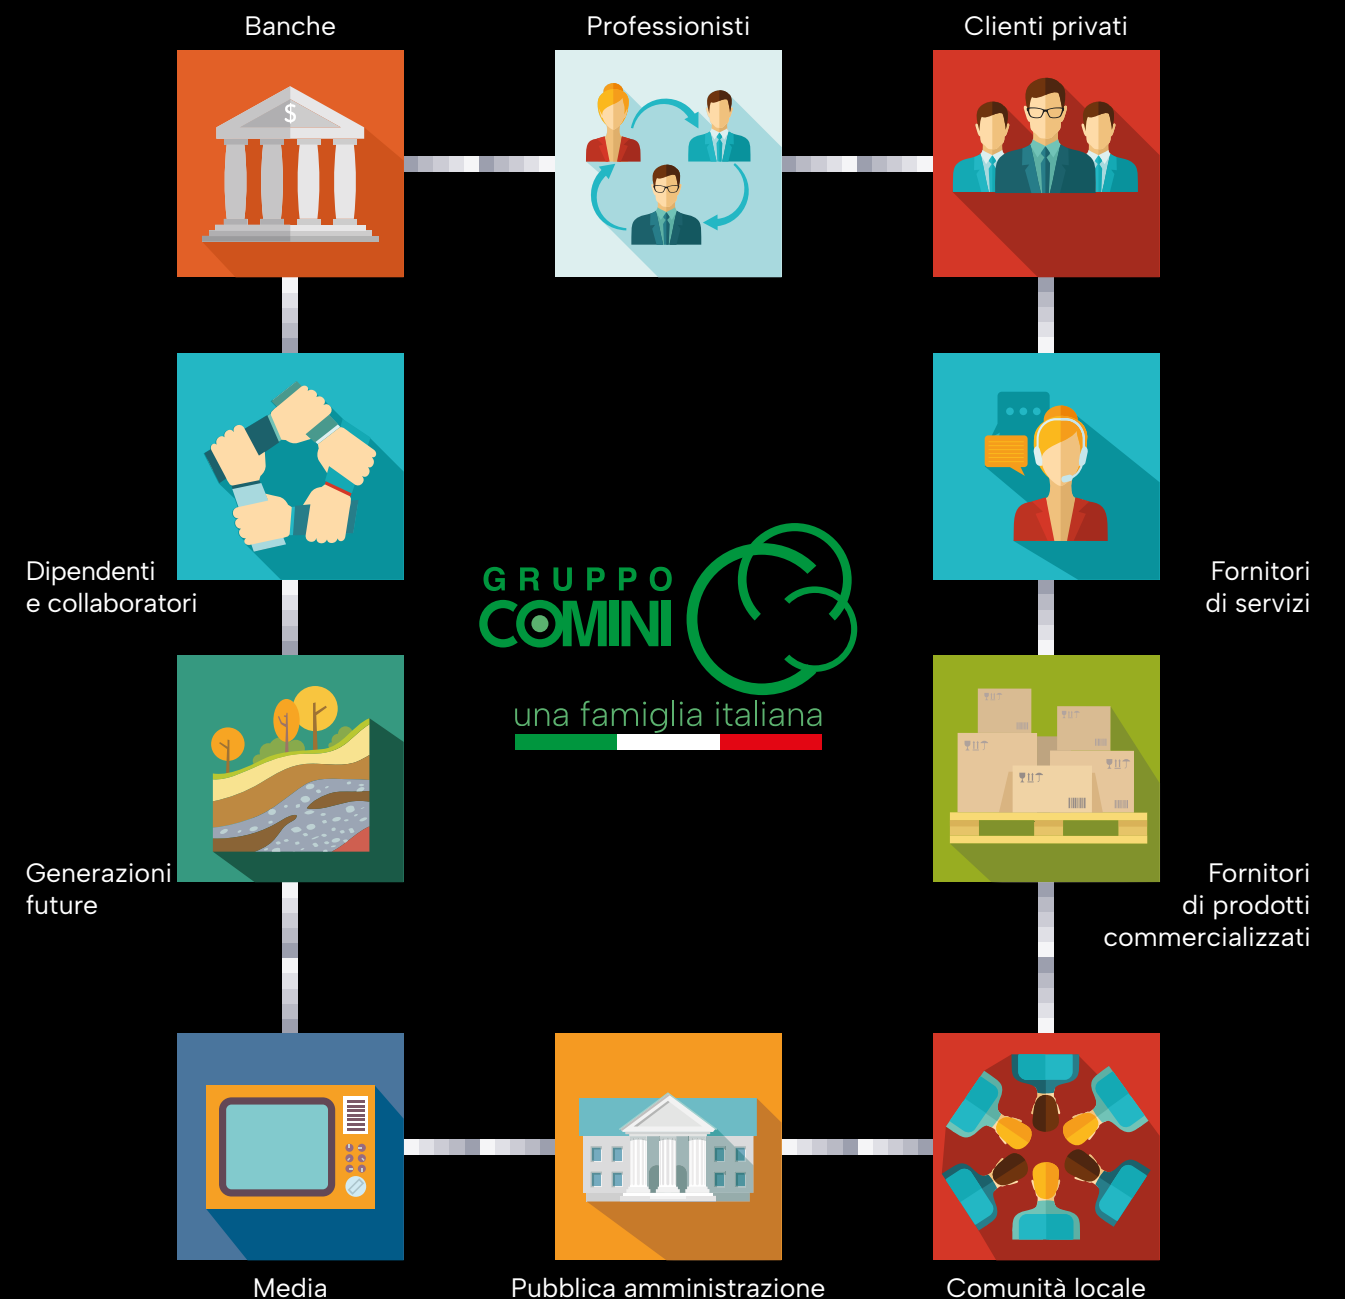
Banche

Professionisti

Clienti privati

Dipendenti e collaboratori

Fornitori di servizi

GRUPPO COMINI

una famiglia italiana

Generazioni future

Fornitori di prodotti commercializzati

Media

Pubblica amministrazione

Comunità locale